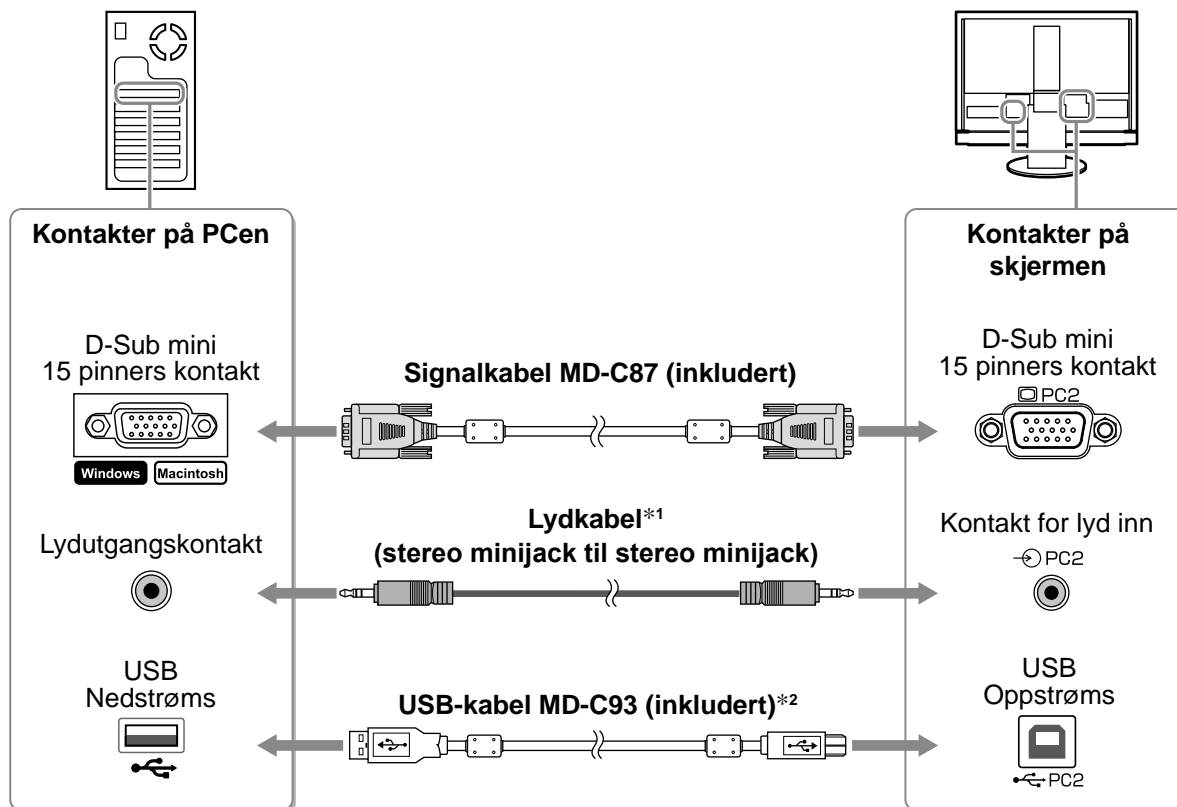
Kontakter på PCen

Kontakter på skjermen

D-Sub mini
15 pinners kontakt

Windows Macintosh

Signalkabel MD-C87 (inkludert)

D-Sub mini
15 pinners kontakt

PC2

Lydutgangskontakt

Lydkabel$^{*1}$
(stereo minijack til stereo minijack)

Kontakt for lyd inn

PC2

USB
Nedstrøms

USB-kabel MD-C93 (inkludert)$^{*2}$

USB
Oppstrøms

PC2